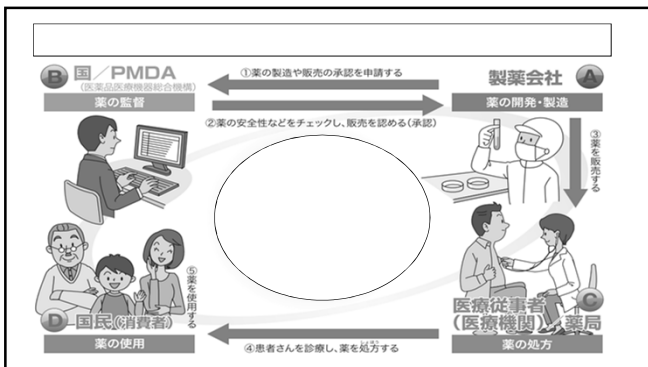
B 国／PMDA
(医薬品医療機器総合機構)
薬の監督

①薬の製造や販売の承認を申請する

製薬会社 A
薬の開発・製造

②薬の安全性などをチェックし、販売を認める（承認）

③薬を販売する

⑤薬を使用する

D 国民（消費者）
薬の使用

④患者さんを診療し、薬を処方する

医療従事者（医療機関）・薬局 C
薬の処方